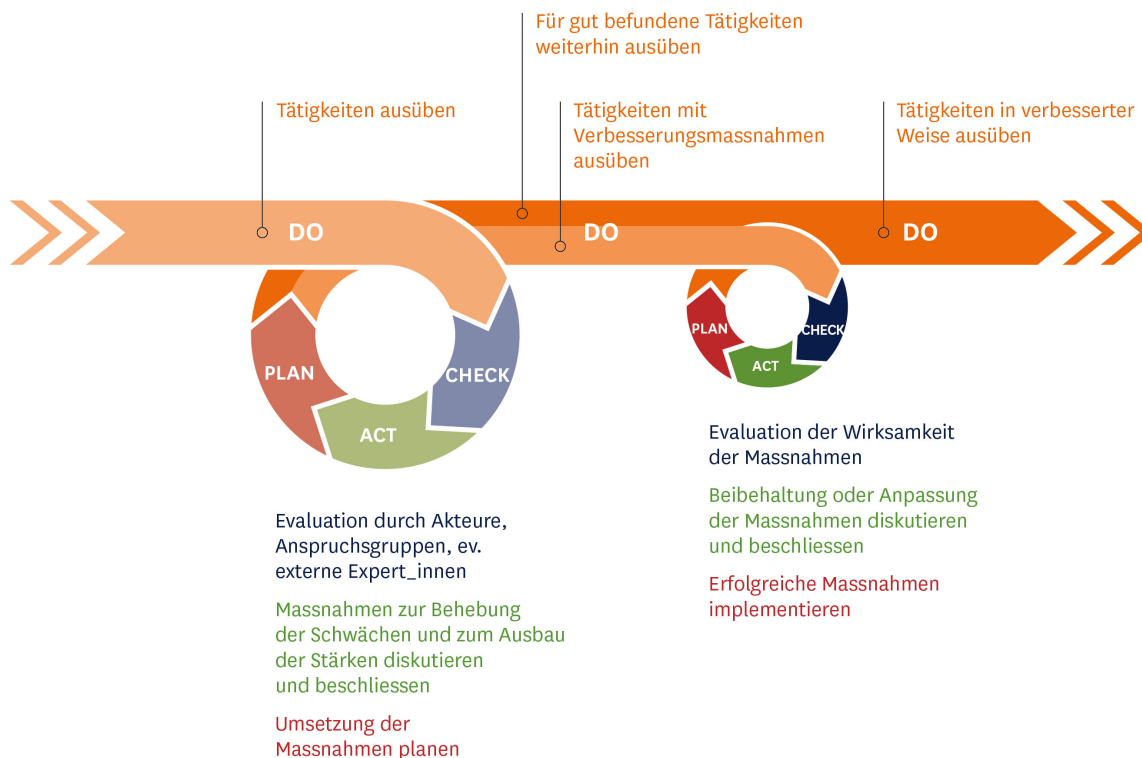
Für gut befundene Tätigkeiten weiterhin ausüben

Tätigkeiten ausüben

Tätigkeiten mit Verbesserungsmassnahmen ausüben

Tätigkeiten in verbesserter Weise ausüben

DO

DO

DO

PLAN

CHECK

ACT

PLAN

CHECK

ACT

Evaluation der Wirksamkeit der Massnahmen

Beibehaltung oder Anpassung der Massnahmen diskutieren und beschliessen

Erfolgreiche Massnahmen implementieren

Evaluation durch Akteure, Anspruchsgruppen, ev. externe Expert_innen

Massnahmen zur Behebung der Schwächen und zum Ausbau der Stärken diskutieren und beschliessen

Umsetzung der Massnahmen planen